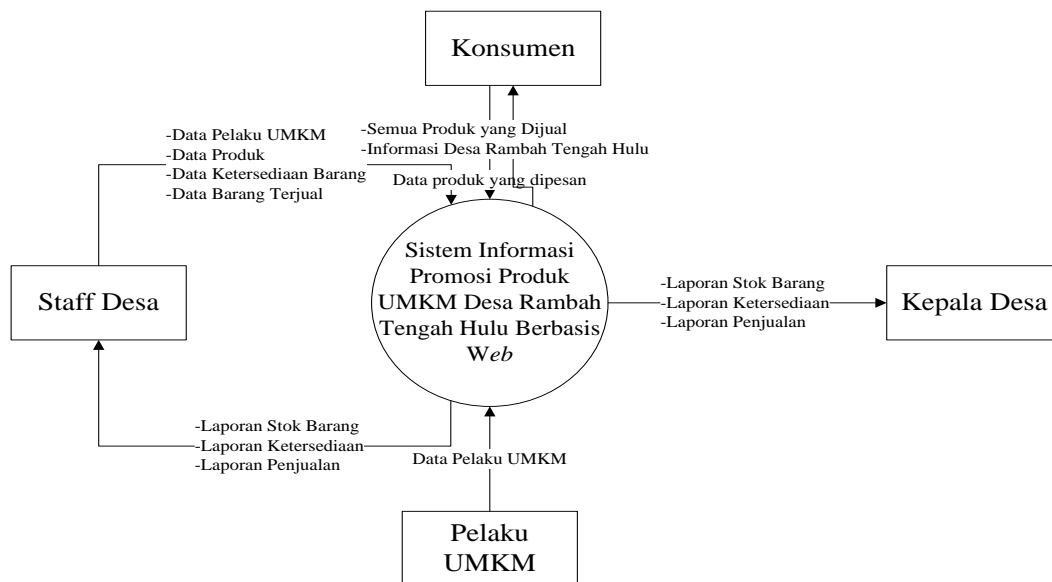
Konsumen

-Data Pelaku UMKM
-Data Produk
-Data Ketersediaan Barang
-Data Barang Terjual

-Semua Produk yang Dijual
-Informasi Desa Rambah Tengah Hulu

Data produk yang dipesan

Staff Desa

Sistem Informasi Promosi Produk UMKM Desa Rambah Tengah Hulu Berbasis Web

-Laporan Stok Barang
-Laporan Ketersediaan
-Laporan Penjualan

Kepala Desa

-Laporan Stok Barang
-Laporan Ketersediaan
-Laporan Penjualan

Data Pelaku UMKM

Pelaku UMKM